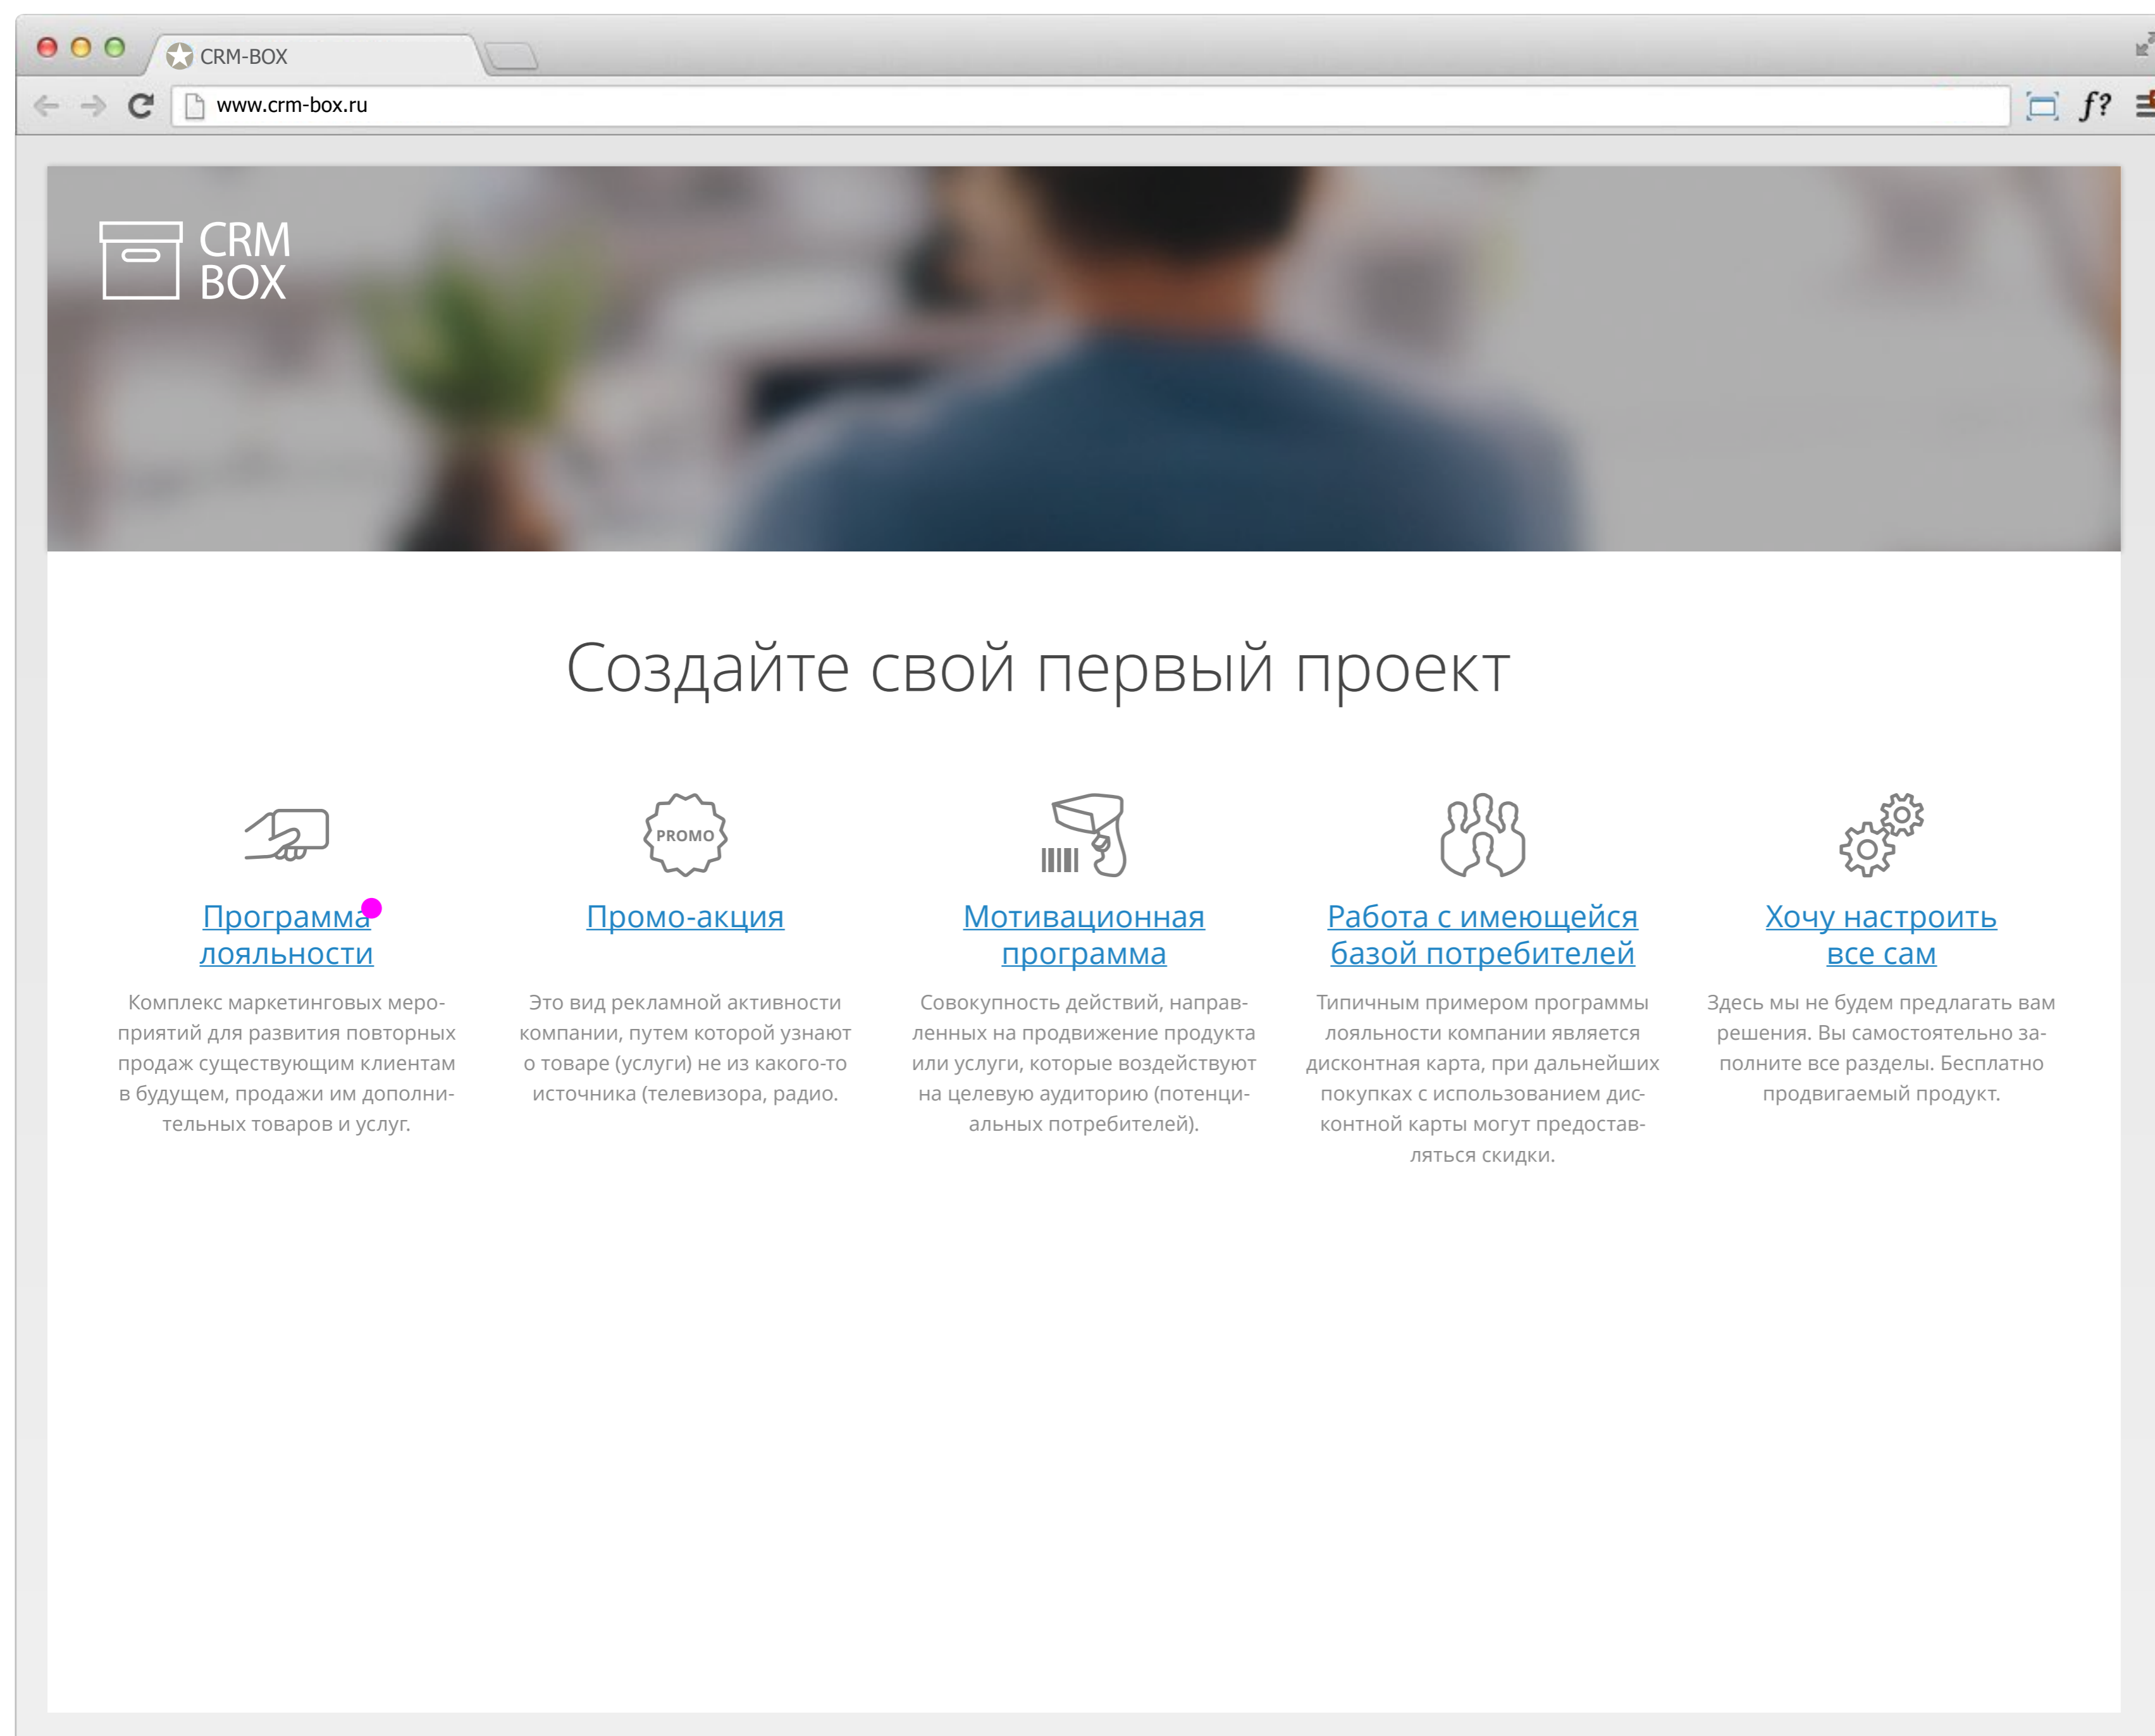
CRM-BOX

www.crm-box.ru

f?

CRM
BOX

Создайте свой первый проект

PROMO

Программа лояльности

Комплекс маркетинговых мероприятий для развития повторных продаж существующим клиентам в будущем, продажи им дополнительных товаров и услуг.

Промо-акция

Это вид рекламной активности компании, путем которой узнают о товаре (услуги) не из какого-то источника (телевизора, радио.

Мотивационная программа

Совокупность действий, направленных на продвижение продукта или услуги, которые воздействуют на целевую аудиторию (потенциальных потребителей).

Работа с имеющейся базой потребителей

Типичным примером программы лояльности компании является дисконтная карта, при дальнейших покупках с использованием дисконтной карты могут предоставляться скидки.

Хочу настроить все сам

Здесь мы не будем предлагать вам решения. Вы самостоятельно заполните все разделы. Бесплатно продвигаемый продукт.